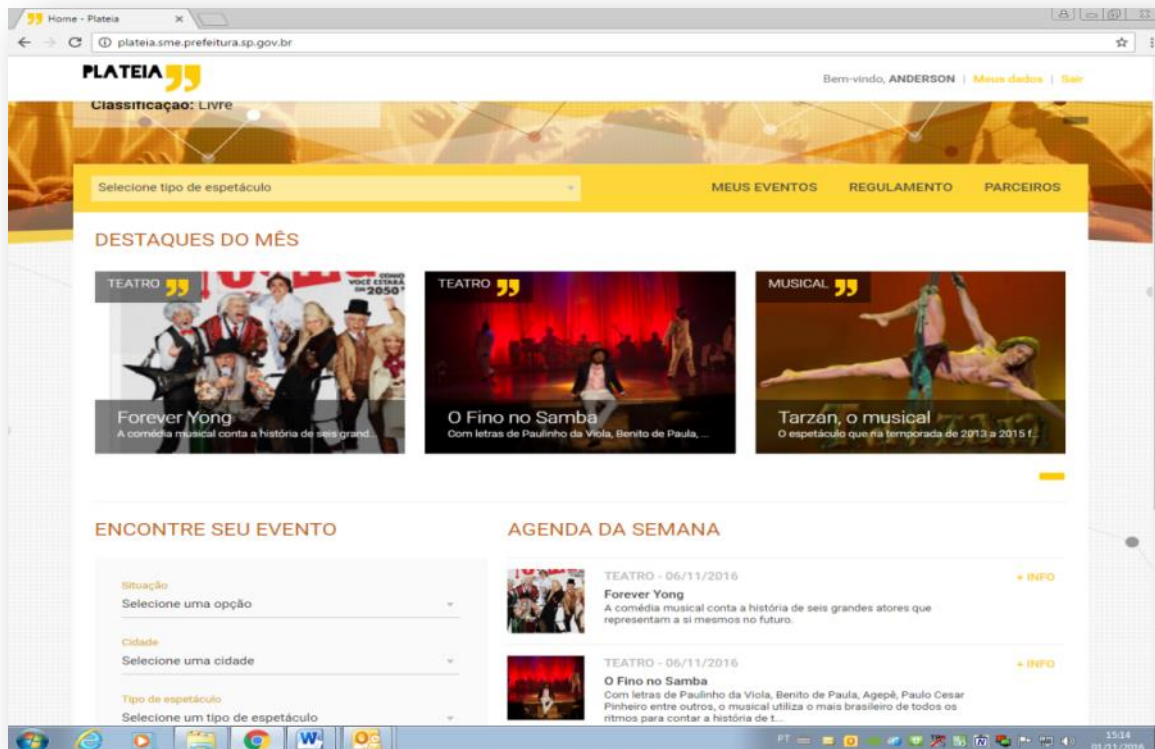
Home - Plateia ×

plateia.sme.prefeitura.sp.gov.br

PLATEIA

Bem-vindo, ANDERSON | Meus dados | Sair

Classificação: Livre

Selecione tipo de espetáculo

MEUS EVENTOS REGULAMENTO PARCEIROS

DESTAQUES DO MÊS

TEATRO

COMO VOCÊ ESTARÁ EM 2050?

Forever Yong
A comédia musical conta a história de seis grand...

TEATRO

O Fino no Samba
Com letras de Paulinho da Viola, Benito de Paula, ...

MUSICAL

Tarzan, o musical
O espetáculo que na temporada de 2013 a 2015 f...

ENCONTRE SEU EVENTO

Situação
Selecione uma opção

Cidade
Selecione uma cidade

Tipo de espetáculo
Selecione um tipo de espetáculo

AGENDA DA SEMANA

TEATRO - 06/11/2016
+ INFO
Forever Yong
A comédia musical conta a história de seis grandes atores que representam a si mesmos no futuro.

TEATRO - 06/11/2016
+ INFO
O Fino no Samba
Com letras de Paulinho da Viola, Benito de Paula, Agepê, Paulo Cesar Pinheiro entre outros, o musical utiliza o mais brasileiro de todos os ritmos para contar a história de t...

PT
15:14
01/11/2016